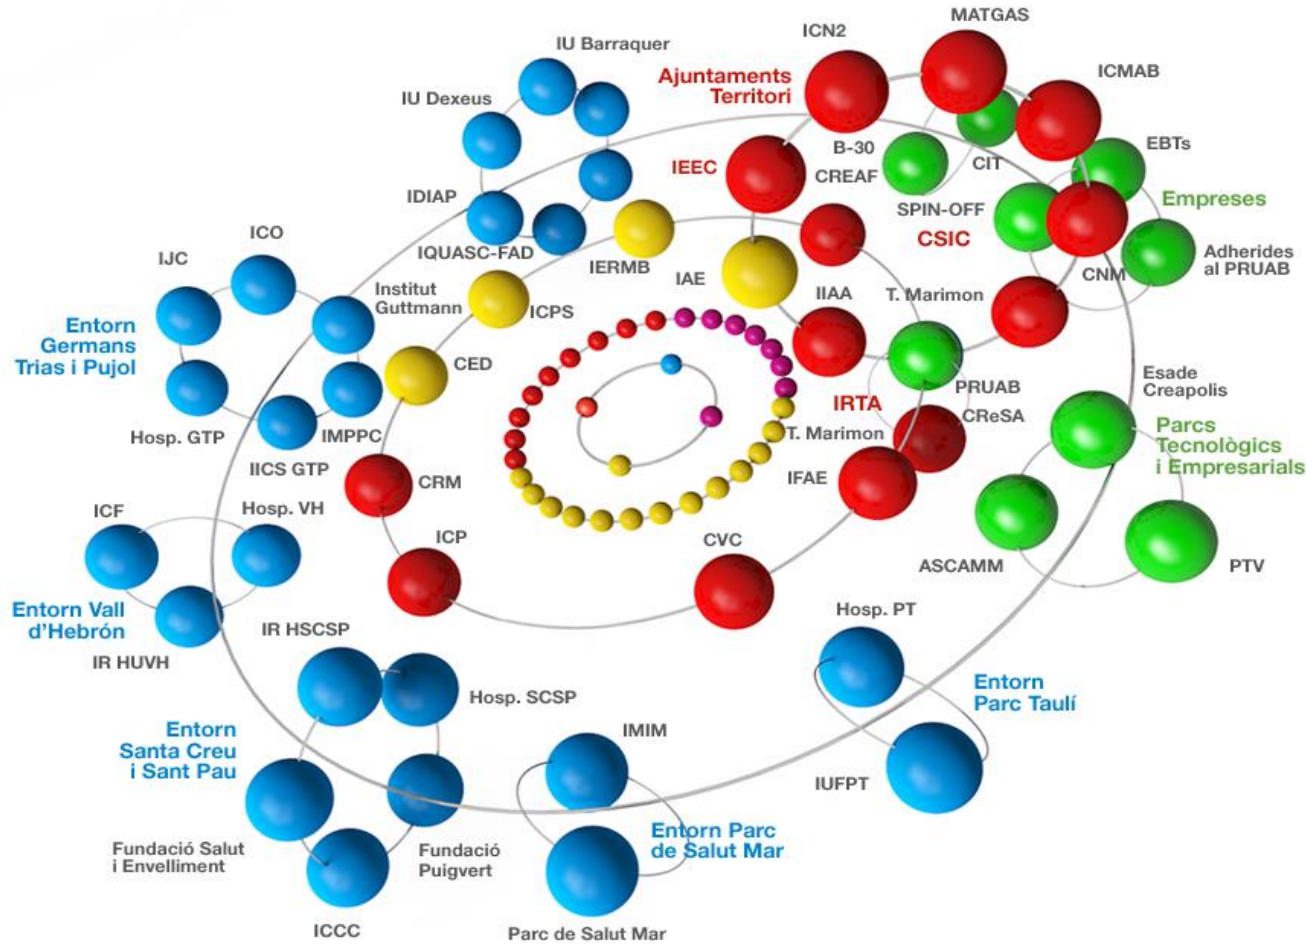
IU Barraquer
ICN2
MATGAS
Ajuntaments Territori
ICMAB
IU Dexeus
B-30
CIT
EBTs
IEEC
CREAF
Empreses
IDIAP
SPIN-OFF
CSIC
Adherides al PRUAB
ICO
IQUASC-FAD
IERMB
IJC
IAE
CNM
Institut Guttmann
ICPS
IIAA
T. Marimon
Entorn Germans Trias i Pujol
CED
Esade Creapolis
PRUAB
IRTA
CReSA
Parcs Tecnològics i Empresarials
Hosp. GTP
IMPPC
T. Marimon
IICS GTP
CRM
IFAE
ICF
Hosp. VH
ICP
CVC
ASCAMM
PTV
Entorn Vall d'Hebrón
IR HUVH
IR HSCSP
Hosp. PT
Entorn Parc Taulí
Hosp. SCSP
Entorn Santa Creu i Sant Pau
IMIM
IUFPT
Entorn Parc de Salut Mar
Fundació Salut i Envelliment
Fundació Puigvert
ICCC
Parc de Salut Mar